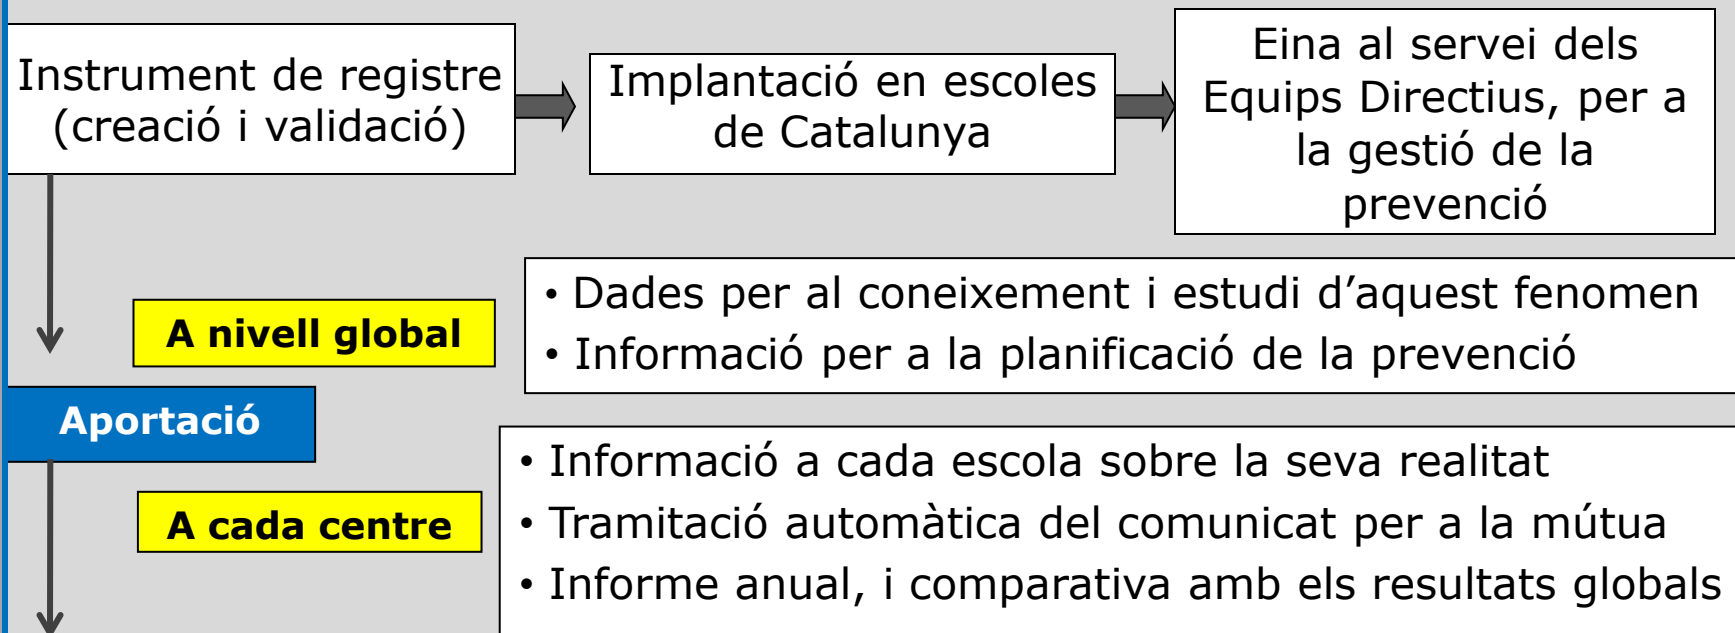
Instrument de registre (creació i validació)

Implantació en escoles de Catalunya

Eina al servei dels Equips Directius, per a la gestió de la prevenció

A nivell global

• Dades per al coneixement i estudi d'aquest fenomen
• Informació per a la planificació de la prevenció

Aportació

A cada centre

• Informació a cada escola sobre la seva realitat
• Tramitació automàtica del comunicat per a la mútua
• Informe anual, i comparativa amb els resultats globals